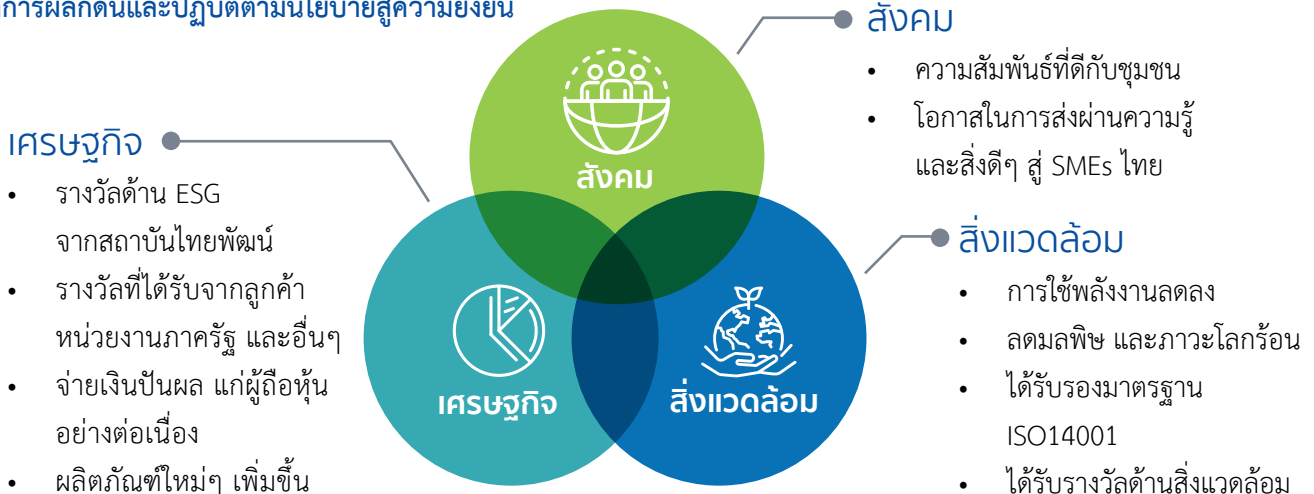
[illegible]

สังคม

• ความสัมพันธ์ที่ดีกับชุมชน
• โอกาสในการส่งผ่านความรู้และสิ่งดีๆ สู่ SMEs ไทย

เศรษฐกิจ

• รางวัลด้าน ESG จากสถาบันไทยพัฒน์
• รางวัลที่ได้รับจากลูกค้า หน่วยงานภาครัฐ และอื่นๆ
• จ่ายเงินปันผล แก่ผู้ถือหุ้นอย่างต่อเนื่อง
• ผลิตภัณฑ์ใหม่ๆ เพิ่มขึ้น

สังคม

เศรษฐกิจ

สิ่งแวดล้อม

สิ่งแวดล้อม

• การใช้พลังงานลดลง
• ลดมลพิษ และภาวะโลกร้อน
• ได้รับรองมาตรฐาน ISO14001
• ได้รับรางวัลด้านสิ่งแวดล้อม